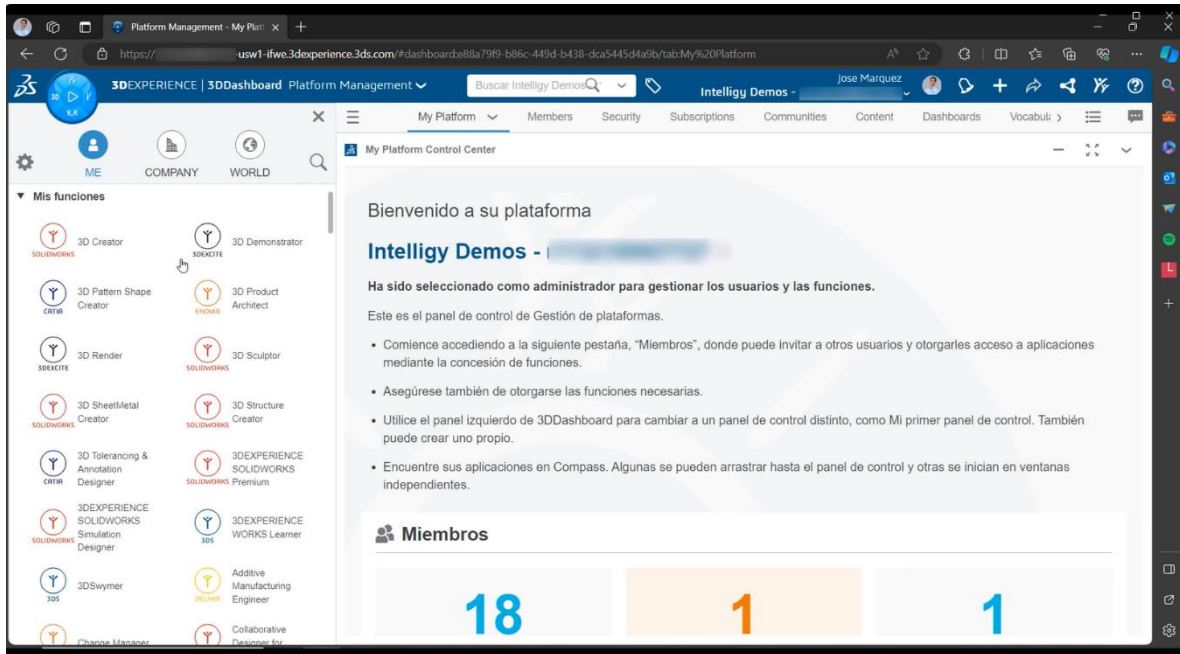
Platform Management - My Platf ×

https:// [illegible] -usw1-ifwe.3dexperience.3ds.com/#dashboard:e88a79f9-b86c-449d-b438-dca5445d4a9b/tab:My%20Platform

3DEXPERIENCE | 3DDashboard Platform Management

Buscar Intelligy Demos

Intelligy Demos - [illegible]

Jose Marquez

V,R

ME COMPANY WORLD

▼ Mis funciones

3D Creator SOLIDWORKS
3D Demonstrator 3DEXCITE
3D Pattern Shape Creator CATIA
3D Product Architect ENOVIA
3D Render 3DEXCITE
3D Sculptor SOLIDWORKS
3D SheetMetal Creator SOLIDWORKS
3D Structure Creator SOLIDWORKS
3D Tolerancing & Annotation Designer CATIA
3DEXPERIENCE SOLIDWORKS Premium SOLIDWORKS
3DEXPERIENCE SOLIDWORKS Simulation Designer SOLIDWORKS
3DEXPERIENCE WORKS Learner 3DS
3DSwymer 3DS
Additive Manufacturing Engineer DELMIA
Change Manager
Collaborative Designer for

My Platform Members Security Subscriptions Communities Content Dashboards Vocabul >

My Platform Control Center

Bienvenido a su plataforma

Intelligy Demos - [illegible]

Ha sido seleccionado como administrador para gestionar los usuarios y las funciones.

Este es el panel de control de Gestión de plataformas.

• Comience accediendo a la siguiente pestaña, "Miembros", donde puede invitar a otros usuarios y otorgarles acceso a aplicaciones mediante la concesión de funciones.

• Asegúrese también de otorgarse las funciones necesarias.

• Utilice el panel izquierdo de 3DDashboard para cambiar a un panel de control distinto, como Mi primer panel de control. También puede crear uno propio.

• Encuentre sus aplicaciones en Compass. Algunas se pueden arrastrar hasta el panel de control y otras se inician en ventanas independientes.

Miembros

18 1 1